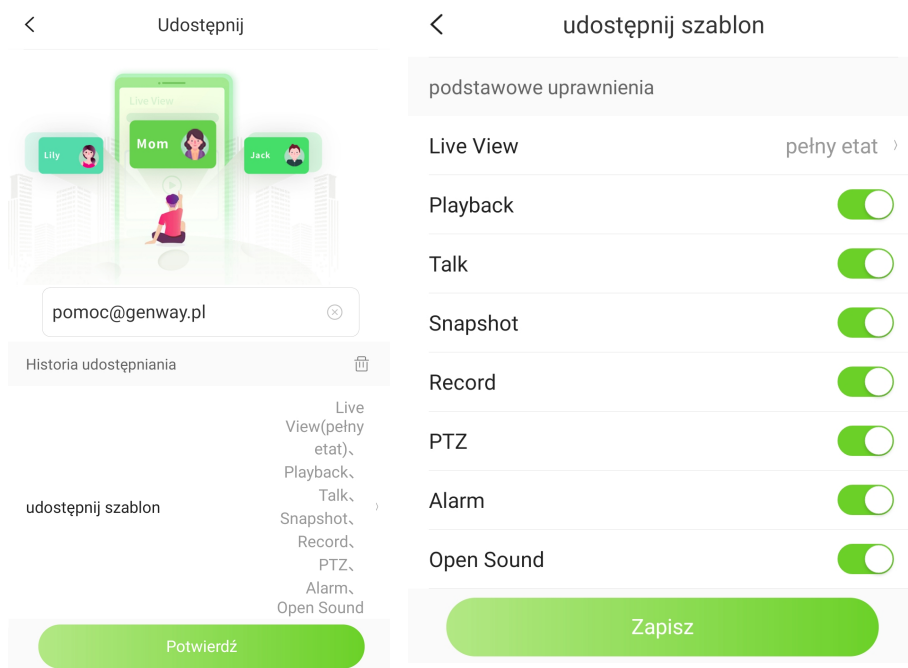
Udostępnij

Live View

Lily

Mom

Jack

pomoc@genway.pl

Historia udostępniania

udostępnij szablon

Live View(pełny etat)、Playback、Talk、Snapshot、Record、PTZ、Alarm、Open Sound

Potwierdź

udostępnij szablon

podstawowe uprawnienia

Live View pełny etat

Playback

Talk

Snapshot

Record

PTZ

Alarm

Open Sound

Zapisz